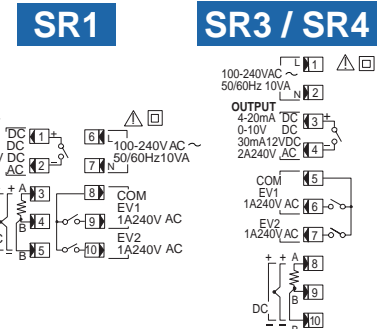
SR1

SR3 / SR4

DC
/ DC
AC
1 +
2 −
6 L
7 N
100-240VAC ~
50/60Hz10VA
+ A 3
4
B 5
8 COM
EV1
9 1A240V AC
EV2
10 1A240V AC

L 1
100-240VAC ~
50/60Hz 10VA
N 2
OUTPUT
4-20mA DC
0-10V DC
30mA12VDC
2A240V AC
3 +
4 −
COM 5
EV1
1A240V AC 6
EV2
1A240V AC 7
+ + A 8
9
B
DC
10
− −